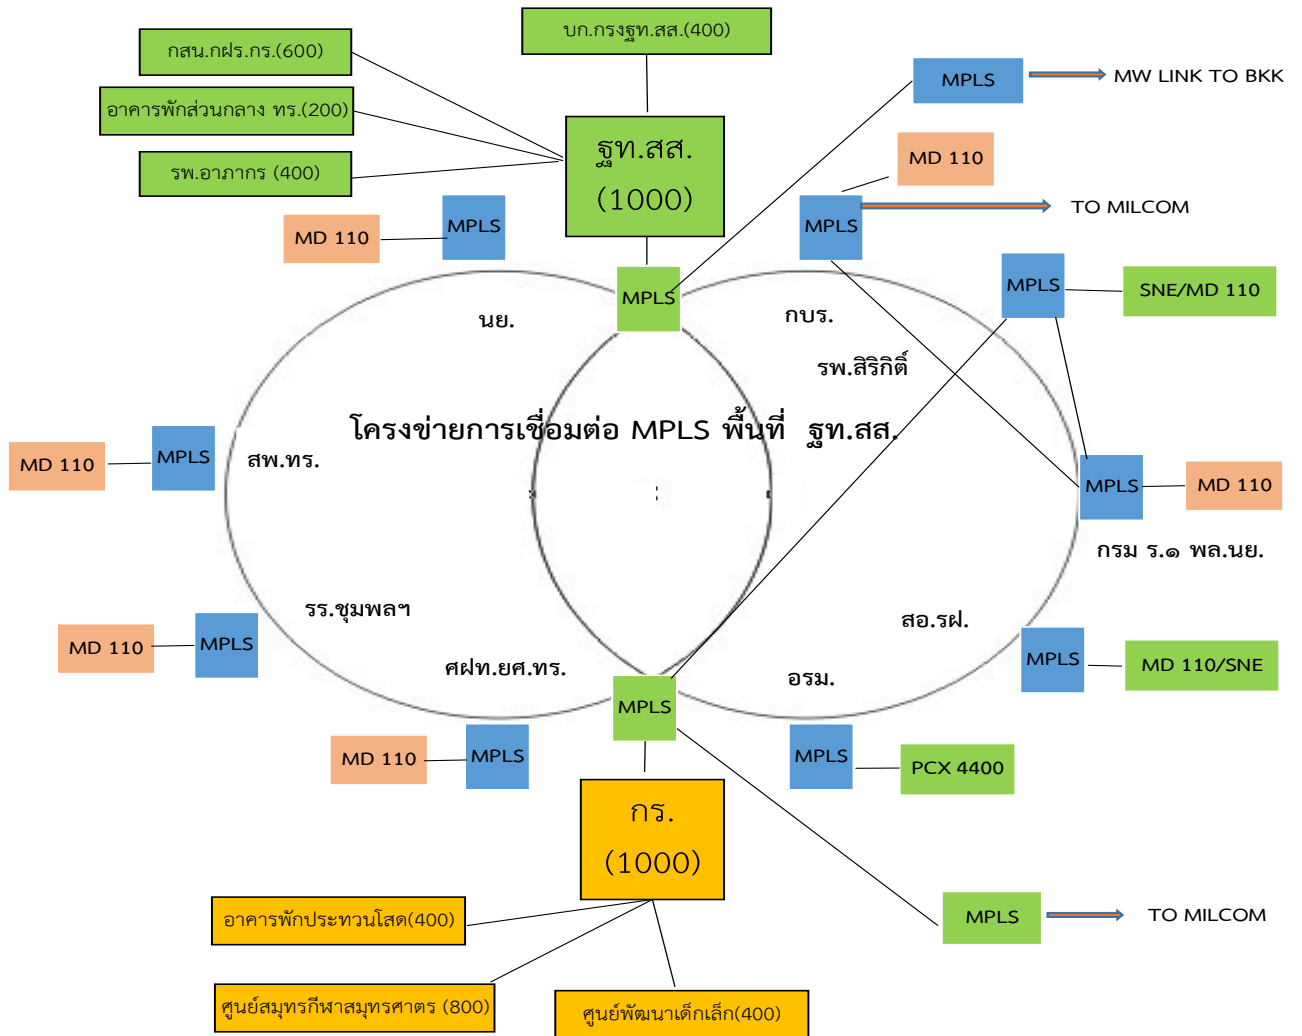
บก.กรงฐท.สส.(400)

กสน.กฝร.กร.(600)

อาคารพักส่วนกลาง ทร.(200)

รพ.อาภากร (400)

ฐท.สส.
(1000)

MPLS

MW LINK TO BKK

MD 110

MPLS

TO MILCOM

MD 110

MPLS

MPLS

MPLS

SNE/MD 110

นย.

กบร.

รพ.สิริกิติ์

โครงข่ายการเชื่อมต่อ MPLS พื้นที่ ฐท.สส.

MD 110

MPLS

สพ.ทร.

MPLS

MD 110

กรม ร.๑ พล.นย.

รร.ชุมพลฯ

MD 110

MPLS

สอ.รฝ.

ศฝท.ยศ.ทร.

MPLS

MD 110/SNE

MPLS

อรม.

MD 110

MPLS

MPLS

PCX 4400

กร.
(1000)

MPLS

TO MILCOM

อาคารพักประทวนโสด(400)

ศูนย์สมุทรกีฬาสมุทรศาตร (800)

ศูนย์พัฒนาเด็กเล็ก(400)